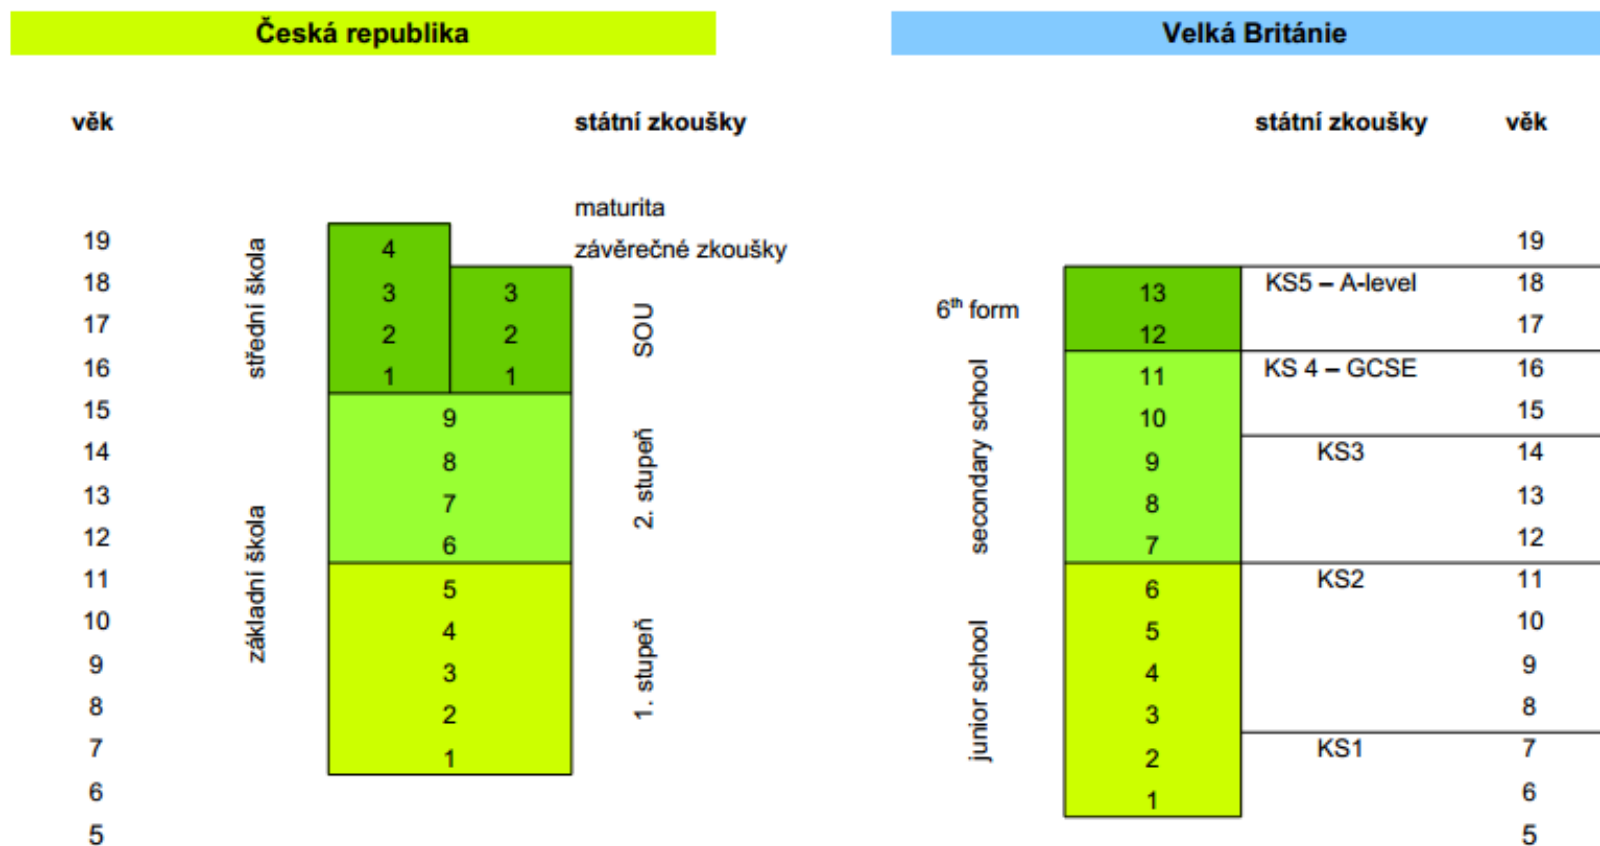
Česká republika

věk

státní zkoušky

maturita

závěrečné zkoušky

19
18
17
16
15
14
13
12
11
10
9
8
7
6
5

střední škola

základní škola

| 4 | |
|---|---|
| 3 | 3 |
| 2 | 2 |
| 1 | 1 |

9
8
7
6
5
4
3
2
1

SOU

2. stupeň

1. stupeň

Velká Británie

státní zkoušky

věk

6$^{th}$ form

secondary school

junior school

| | státní zkoušky | věk |
|---|---|---|
| | | 19 |
| 13 | KS5 – A-level | 18 |
| 12 | | 17 |
| 11 | KS 4 – GCSE | 16 |
| 10 | | 15 |
| 9 | KS3 | 14 |
| 8 | | 13 |
| 7 | | 12 |
| 6 | KS2 | 11 |
| 5 | | 10 |
| 4 | | 9 |
| 3 | | 8 |
| 2 | KS1 | 7 |
| 1 | | 6 |
| | | 5 |